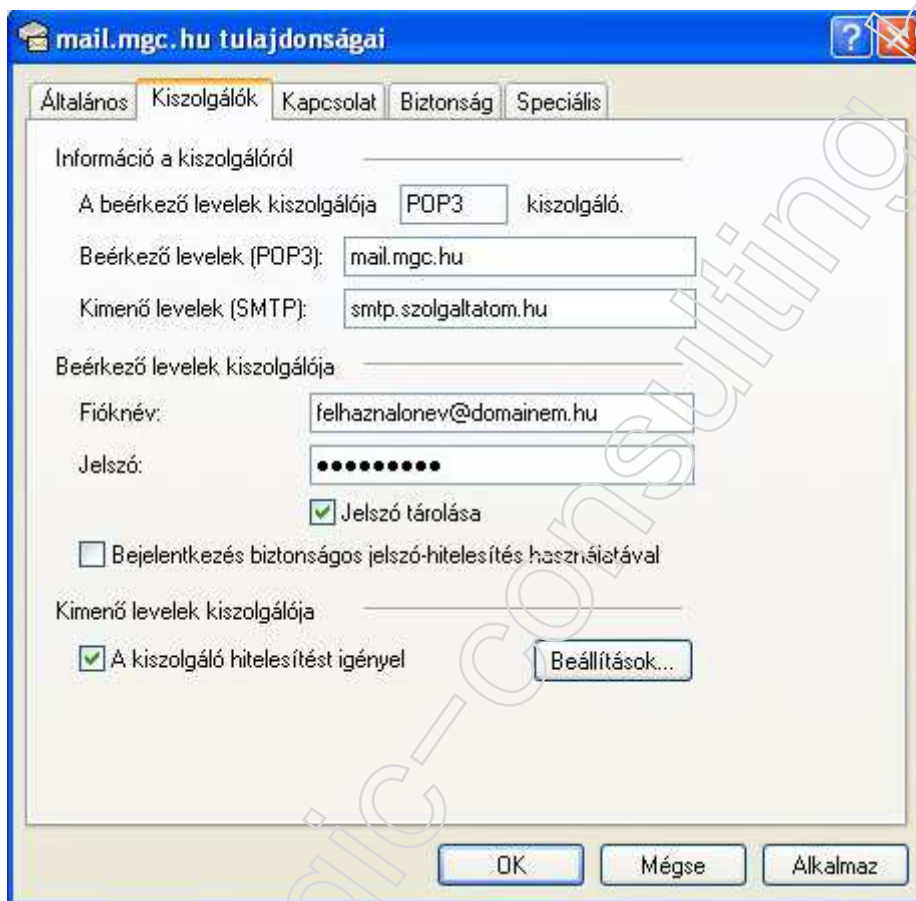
mail.mgc.hu tulajdonságai

Általános | Kiszolgálók | Kapcsolat | Biztonság | Speciális

Információ a kiszolgálóról

A beérkező levelek kiszolgálója POP3 kiszolgáló.

Beérkező levelek (POP3): mail.mgc.hu

Kimenő levelek (SMTP): smtp.szolgaltatom.hu

Beérkező levelek kiszolgálója

Fióknév: felhaznalonev@domainem.hu

Jelszó: ●●●●●●●●●

Jelszó tárolása

Bejelentkezés biztonságos jelszó-hitelesítés használatával

Kimenő levelek kiszolgálója

A kiszolgáló hitelesítést igényel

Beállítások...

OK | Mégse | Alkalmaz

mgc-consulting